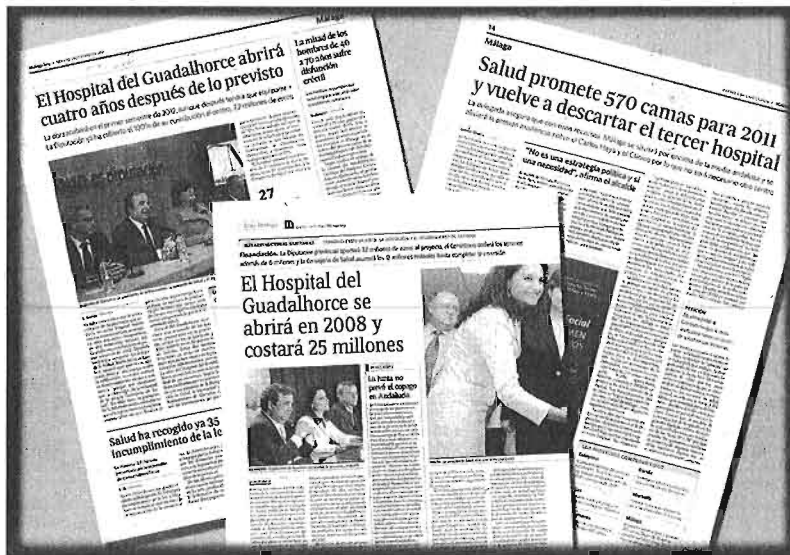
Málaga

El Hospital del Guadalhorce abrirá cuatro años después de lo previsto

La mitad de los hombres de 40 a 70 años sufre disfunción eréctil

Salud ha recogido ya 35 incumplimiento de la le

27

74

Málaga

Salud promete 570 camas para 2011 y vuelve a descartar el tercer hospital

"No es una estrategia política y sí una necesidad", afirma el alcalde

El Hospital del Guadalhorce se abrirá en 2008 y costará 25 millones

La Junta no prevé el copago en Andalucía